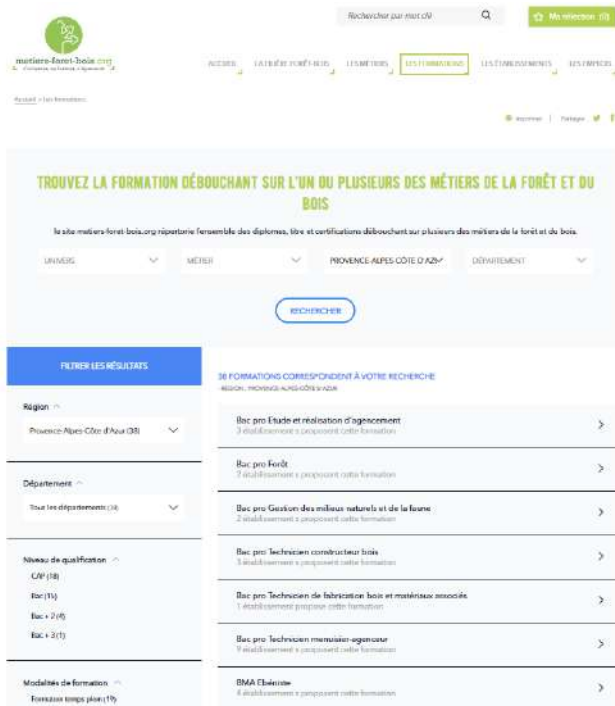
metiers-foret-bois.org
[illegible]

Rechercher par mot clé

Ma sélection (0)

ACCUEIL
LA FILIÈRE FORÊT-BOIS
LES MÉTIERS
LES FORMATIONS
LES ÉTABLISSEMENTS
LES EMPLOIS

Accueil > Les formations

Imprimer | Partager

TROUVEZ LA FORMATION DÉBOUCHANT SUR L'UN OU PLUSIEURS DES MÉTIERS DE LA FORÊT ET DU BOIS

Le site metiers-foret-bois.org répertorie l'ensemble des diplomes, titre et certifications débouchant sur plusieurs des métiers de la forêt et du bois.

UNIVERS
MÉTIER
PROVENCE-ALPES-CÔTE D'AZUR
DÉPARTEMENT

RECHERCHER

FILTRER LES RÉSULTATS

Région

Provence-Alpes-Côte d'Azur (38)

Département

Tous les départements (38)

Niveau de qualification

CAP (18)

Bac (15)

Bac + 2 (4)

Bac + 3 (1)

Modalités de formation

Formation temps plein (19)

38 FORMATIONS CORRESPONDENT À VOTRE RECHERCHE
- RÉGION : PROVENCE-ALPES-CÔTE D'AZUR

Bac pro Etude et réalisation d'agencement
3 établissements proposent cette formation

Bac pro Forêt
2 établissements proposent cette formation

Bac pro Gestion des milieux naturels et de la faune
2 établissements proposent cette formation

Bac pro Technicien constructeur bois
3 établissements proposent cette formation

Bac pro Technicien de fabrication bois et matériaux associés
1 établissement propose cette formation

Bac pro Technicien menuisier-agenceur
9 établissements proposent cette formation

BMA Ebéniste
4 établissements proposent cette formation